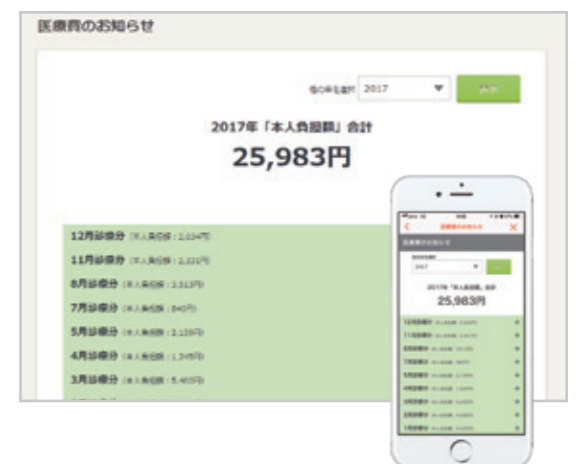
医療費のお知らせ

他の年を選択 2017 表示

2017年「本人負担額」合計

25,983円

12月診療分 (本人負担額：2,034円)

11月診療分 (本人負担額：2,221円)

8月診療分 (本人負担額：3,313円)

7月診療分 (本人負担額：840円)

5月診療分 (本人負担額：3,129円)

4月診療分 (本人負担額：1,349円)

3月診療分 (本人負担額：5,460円)

医療費のお知らせ

医療費のお知らせ

2017

2017年「本人負担額」合計

25,983円

12月診療分

11月診療分

8月診療分

7月診療分

5月診療分

4月診療分

3月診療分

2月診療分

1月診療分